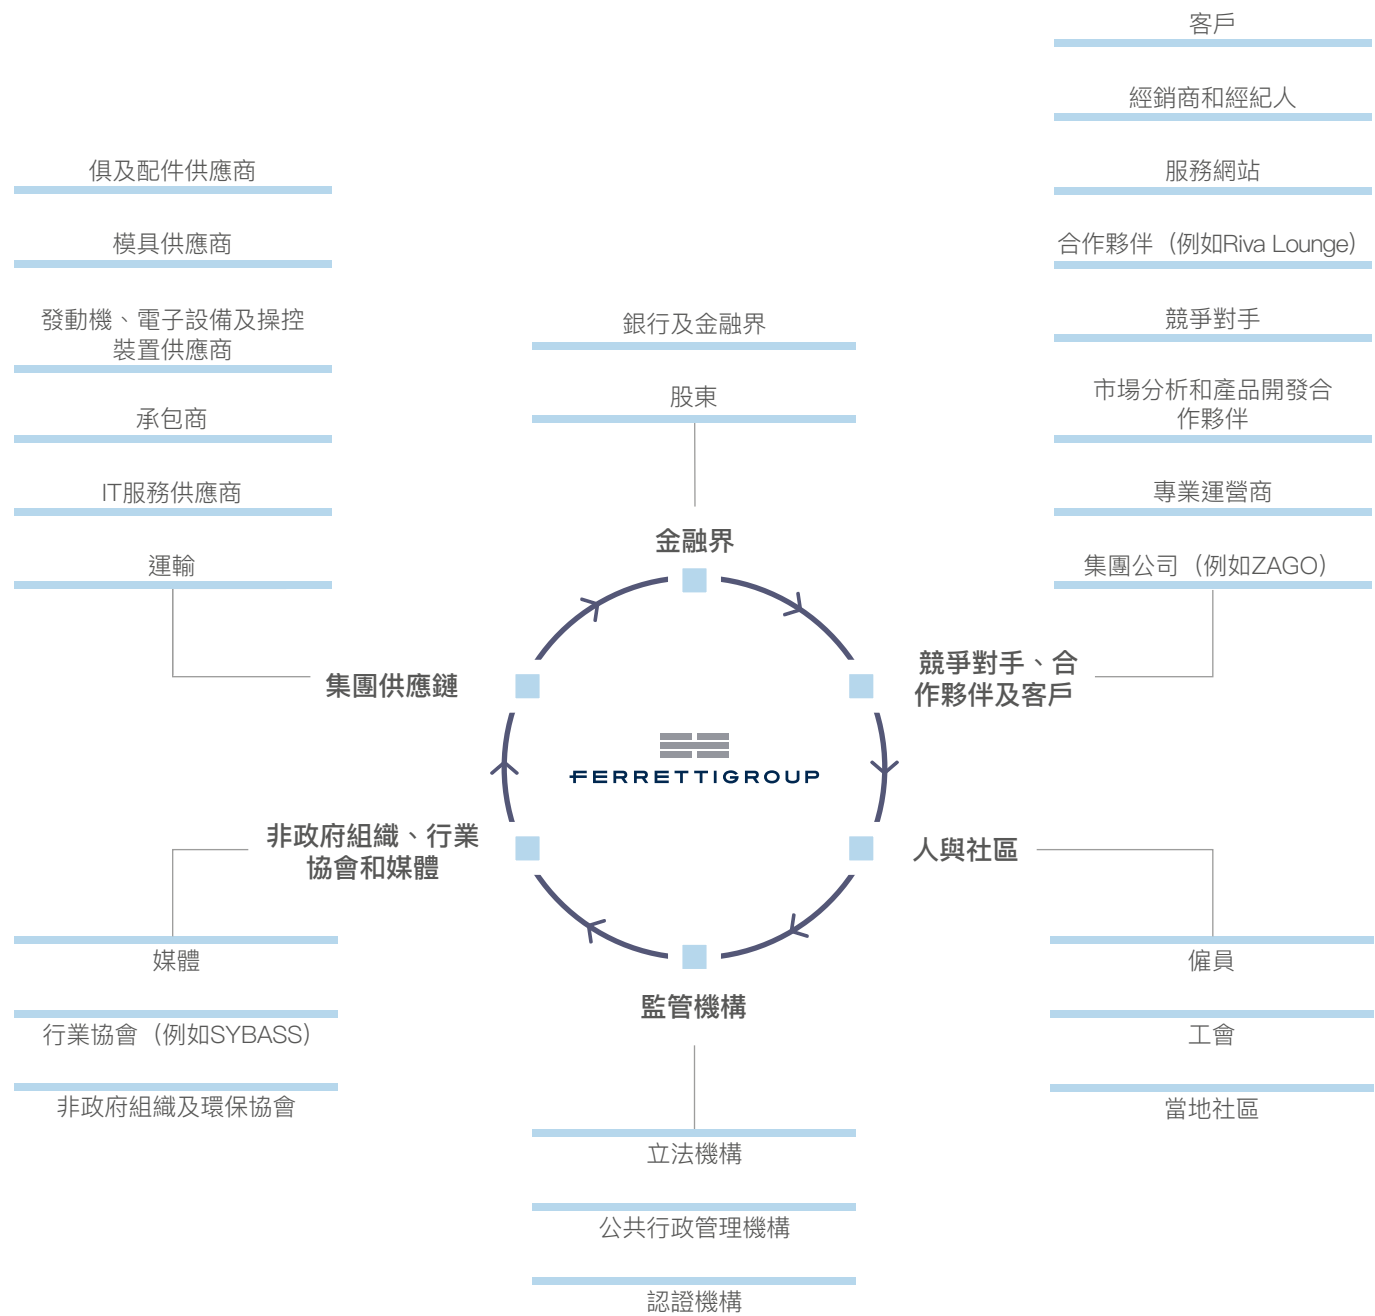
客戶

經銷商和經紀人

服務網站

合作夥伴（例如Riva Lounge）

競爭對手

市場分析和產品開發合作夥伴

專業運營商

集團公司（例如ZAGO）

俱及配件供應商

模具供應商

發動機、電子設備及操控裝置供應商

承包商

IT服務供應商

運輸

銀行及金融界

股東

金融界

集團供應鏈

競爭對手、合作夥伴及客戶

FERRETTIGROUP

非政府組織、行業協會和媒體

人與社區

監管機構

媒體

行業協會（例如SYBASS）

非政府組織及環保協會

僱員

工會

當地社區

立法機構

公共行政管理機構

認證機構